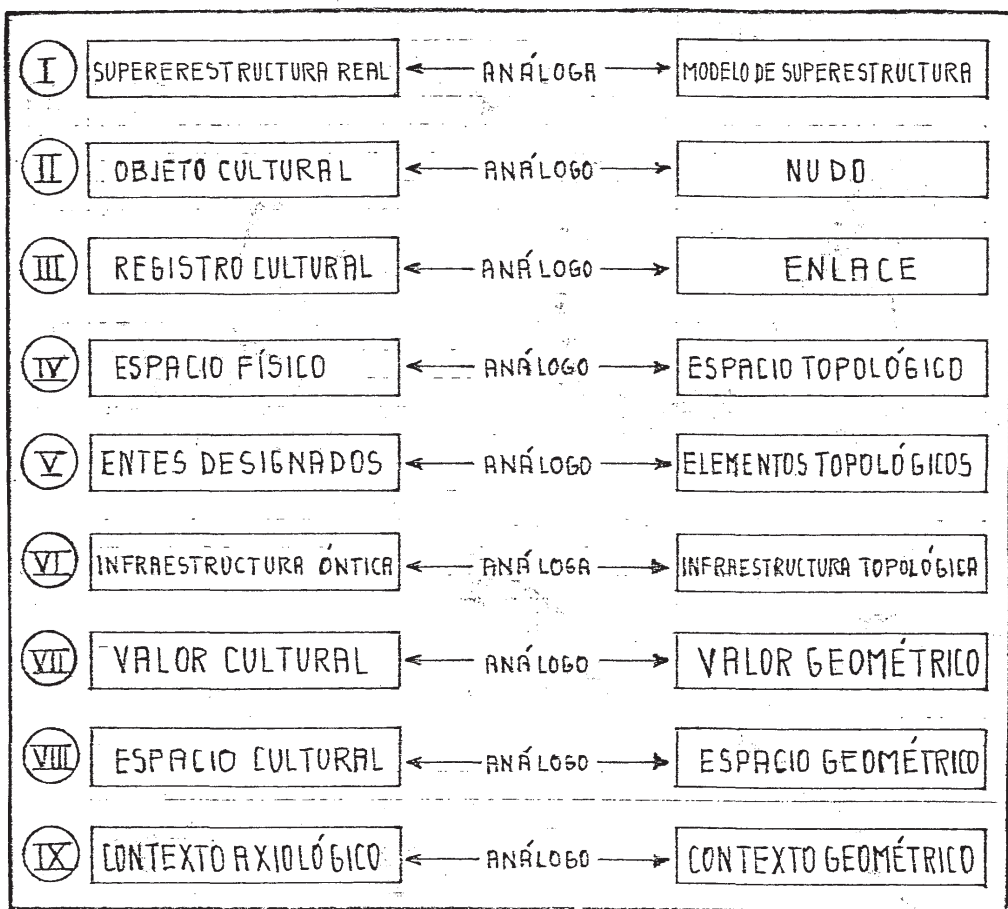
I SUPERERESTRUCTURA REAL ← ANÁLOGA → MODELO DE SUPERESTRUCTURA

II OBJETO CULTURAL ← ANÁLOGO → NUDO

III REGISTRO CULTURAL ← ANÁLOGO → ENLACE

IV ESPACIO FÍSICO ← ANÁLOGO → ESPACIO TOPOLÓGICO

V ENTES DESIGNADOS ← ANÁLOGO → ELEMENTOS TOPOLÓGICOS

VI INFRAESTRUCTURA ÓNTICA ← ANÁLOGA → INFRAESTRUCTURA TOPOLÓGICA

VII VALOR CULTURAL ← ANÁLOGO → VALOR GEOMÉTRICO

VIII ESPACIO CULTURAL ← ANÁLOGO → ESPACIO GEOMÉTRICO

IX CONTEXTO AXIOLÓGICO ← ANÁLOGO → CONTEXTO GEOMÉTRICO